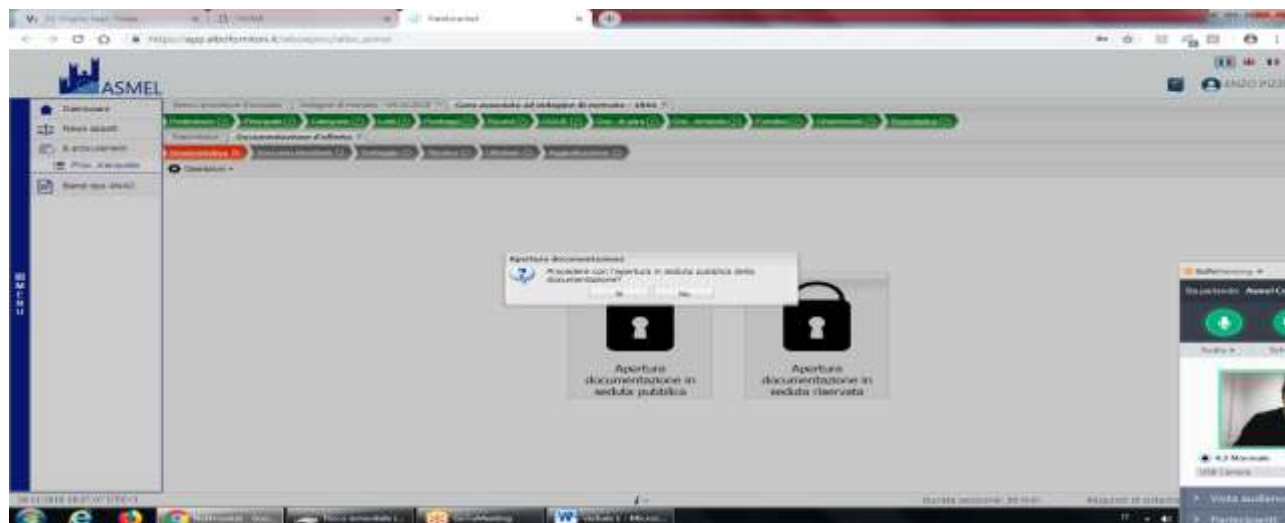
ASMEL

Dashboard

Nuovi appalti

Il mio account

Bandi tipo ANAC

MENU

Documentazione d'offerta

Operazioni

Apertura documentazione

Procedere con l'apertura in seduta pubblica della documentazione?

Sì

No

Apertura documentazione in seduta pubblica

Apertura documentazione in seduta riservata

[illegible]